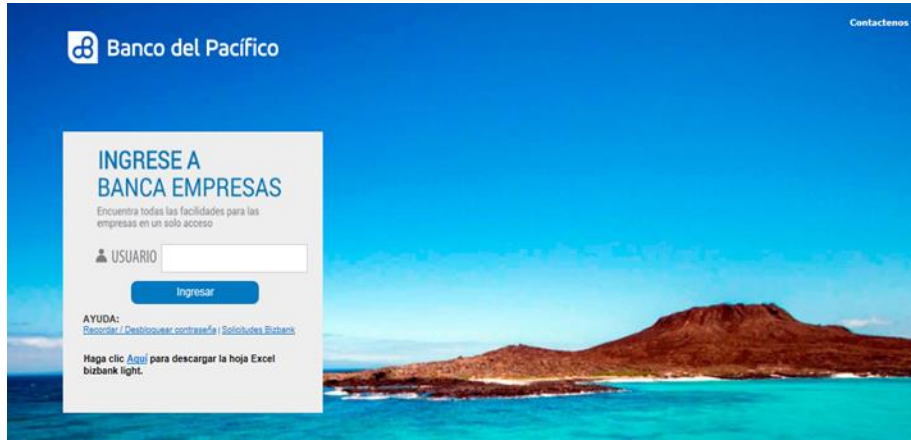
Contactenos

Banco del Pacífico

INGRESE A BANCA EMPRESAS

Encuentra todas las facilidades para las empresas en un solo acceso

USUARIO

Ingresar

AYUDA:
Recordar / Desbloquear contraseña | Solicitudes Bizbank

Haga clic Aquí para descargar la hoja Excel bizbank light.